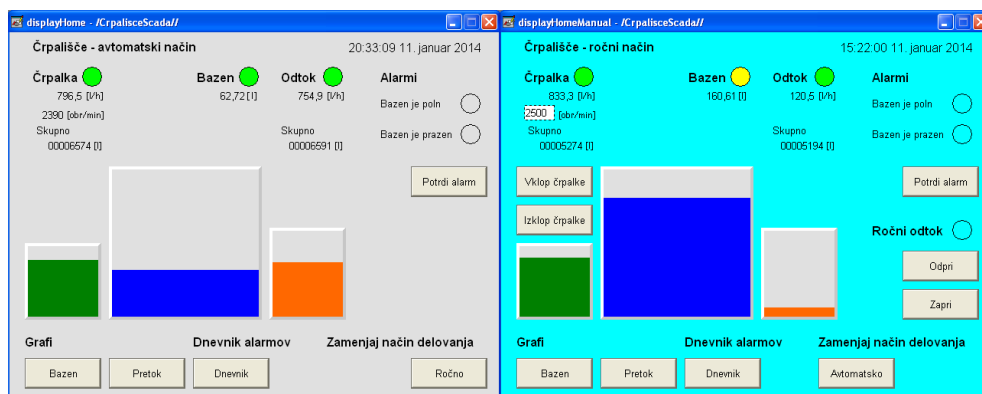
displayHome - /CrpalisceScada//

Črpališče - avtomatski način

20:33:09 11. januar 2014

Črpalka
796,5 [l/h]
2390 [obr/min]
Skupno
00006574 [l]

Bazen
62,72 [l]

Odtok
754,9 [l/h]
Skupno
00006591 [l]

Alarmi
Bazen je poln
Bazen je prazen

Potrdi alarm

Grafi
Bazen
Pretok

Dnevnik alarmov
Dnevnik

Zamenjaj način delovanja
Ročno

displayHomeManual - /CrpalisceScada//

Črpališče - ročni način

15:22:00 11. januar 2014

Črpalka
833,3 [l/h]
2500 [obr/min]
Skupno
00005274 [l]

Bazen
160,61 [l]

Odtok
120,5 [l/h]
Skupno
00005194 [l]

Alarmi
Bazen je poln
Bazen je prazen

Potrdi alarm

Vklop črpalke
Izklop črpalke

Ročni odtok
Odpri
Zapri

Grafi
Bazen
Pretok

Dnevnik alarmov
Dnevnik

Zamenjaj način delovanja
Avtomatsko